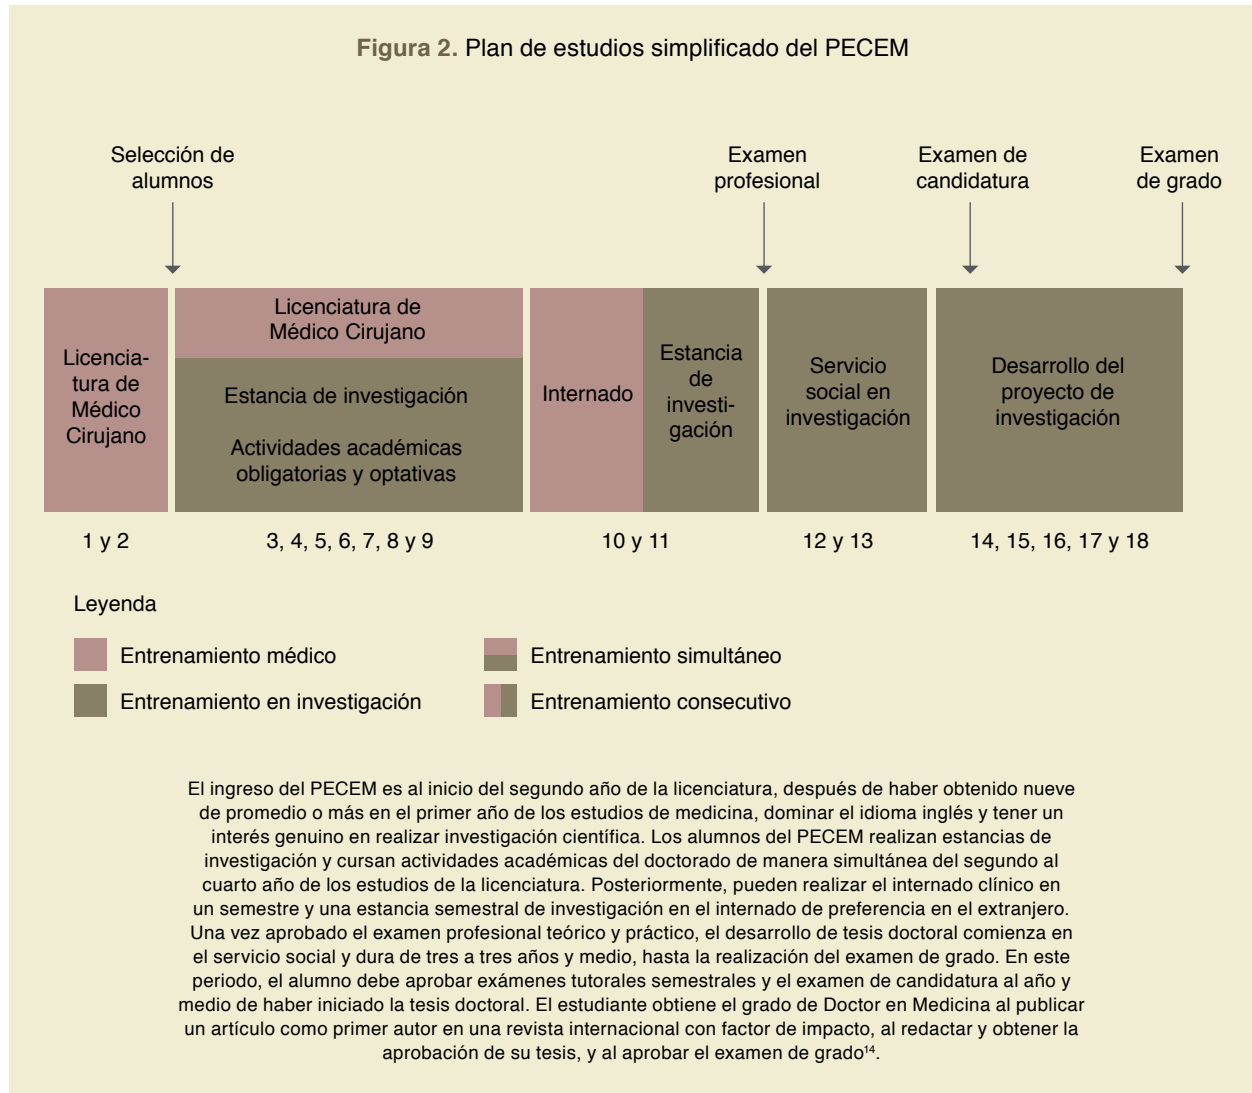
**Figura 2.** Plan de estudios simplificado del PECEM

Selección de alumnos

Examen profesional

Examen de candidatura

Examen de grado

Licenciatura de Médico Cirujano

Licenciatura de Médico Cirujano

Estancia de investigación

Actividades académicas obligatorias y optativas

Internado

Estancia de investigación

Servicio social en investigación

Desarrollo del proyecto de investigación

1 y 2

3, 4, 5, 6, 7, 8 y 9

10 y 11

12 y 13

14, 15, 16, 17 y 18

Leyenda

Entrenamiento médico

Entrenamiento simultáneo

Entrenamiento en investigación

Entrenamiento consecutivo

El ingreso del PECEM es al inicio del segundo año de la licenciatura, después de haber obtenido nueve de promedio o más en el primer año de los estudios de medicina, dominar el idioma inglés y tener un interés genuino en realizar investigación científica. Los alumnos del PECEM realizan estancias de investigación y cursan actividades académicas del doctorado de manera simultánea del segundo al cuarto año de los estudios de la licenciatura. Posteriormente, pueden realizar el internado clínico en un semestre y una estancia semestral de investigación en el internado de preferencia en el extranjero. Una vez aprobado el examen profesional teórico y práctico, el desarrollo de tesis doctoral comienza en el servicio social y dura de tres a tres años y medio, hasta la realización del examen de grado. En este periodo, el alumno debe aprobar exámenes tutorales semestrales y el examen de candidatura al año y medio de haber iniciado la tesis doctoral. El estudiante obtiene el grado de Doctor en Medicina al publicar un artículo como primer autor en una revista internacional con factor de impacto, al redactar y obtener la aprobación de su tesis, y al aprobar el examen de grado$^{14}$.